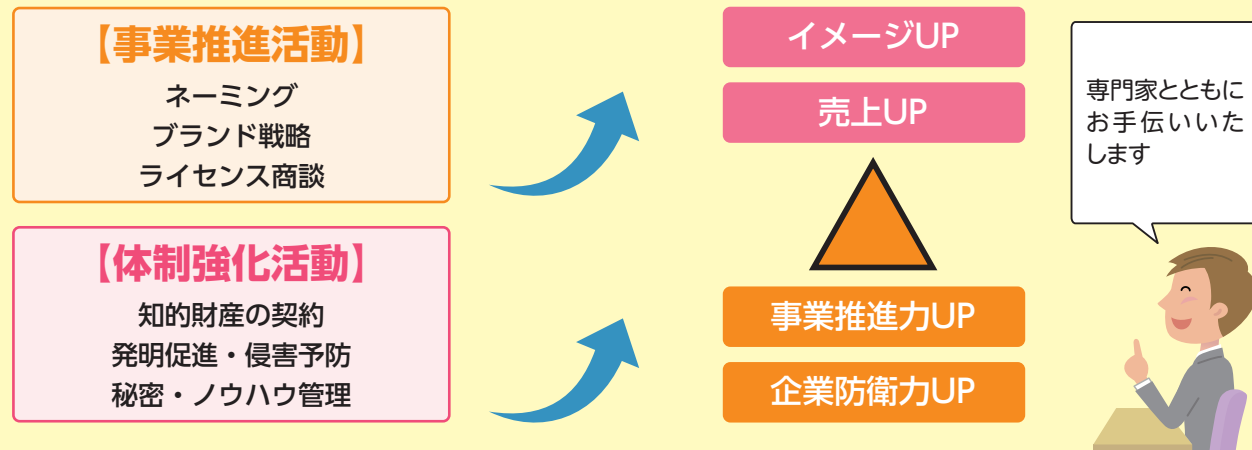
【事業推進活動】
ネーミング
ブランド戦略
ライセンス商談

【体制強化活動】
知的財産の契約
発明促進・侵害予防
秘密・ノウハウ管理

イメージUP

売上UP

事業推進力UP

企業防衛力UP

専門家とともにお手伝いいたします